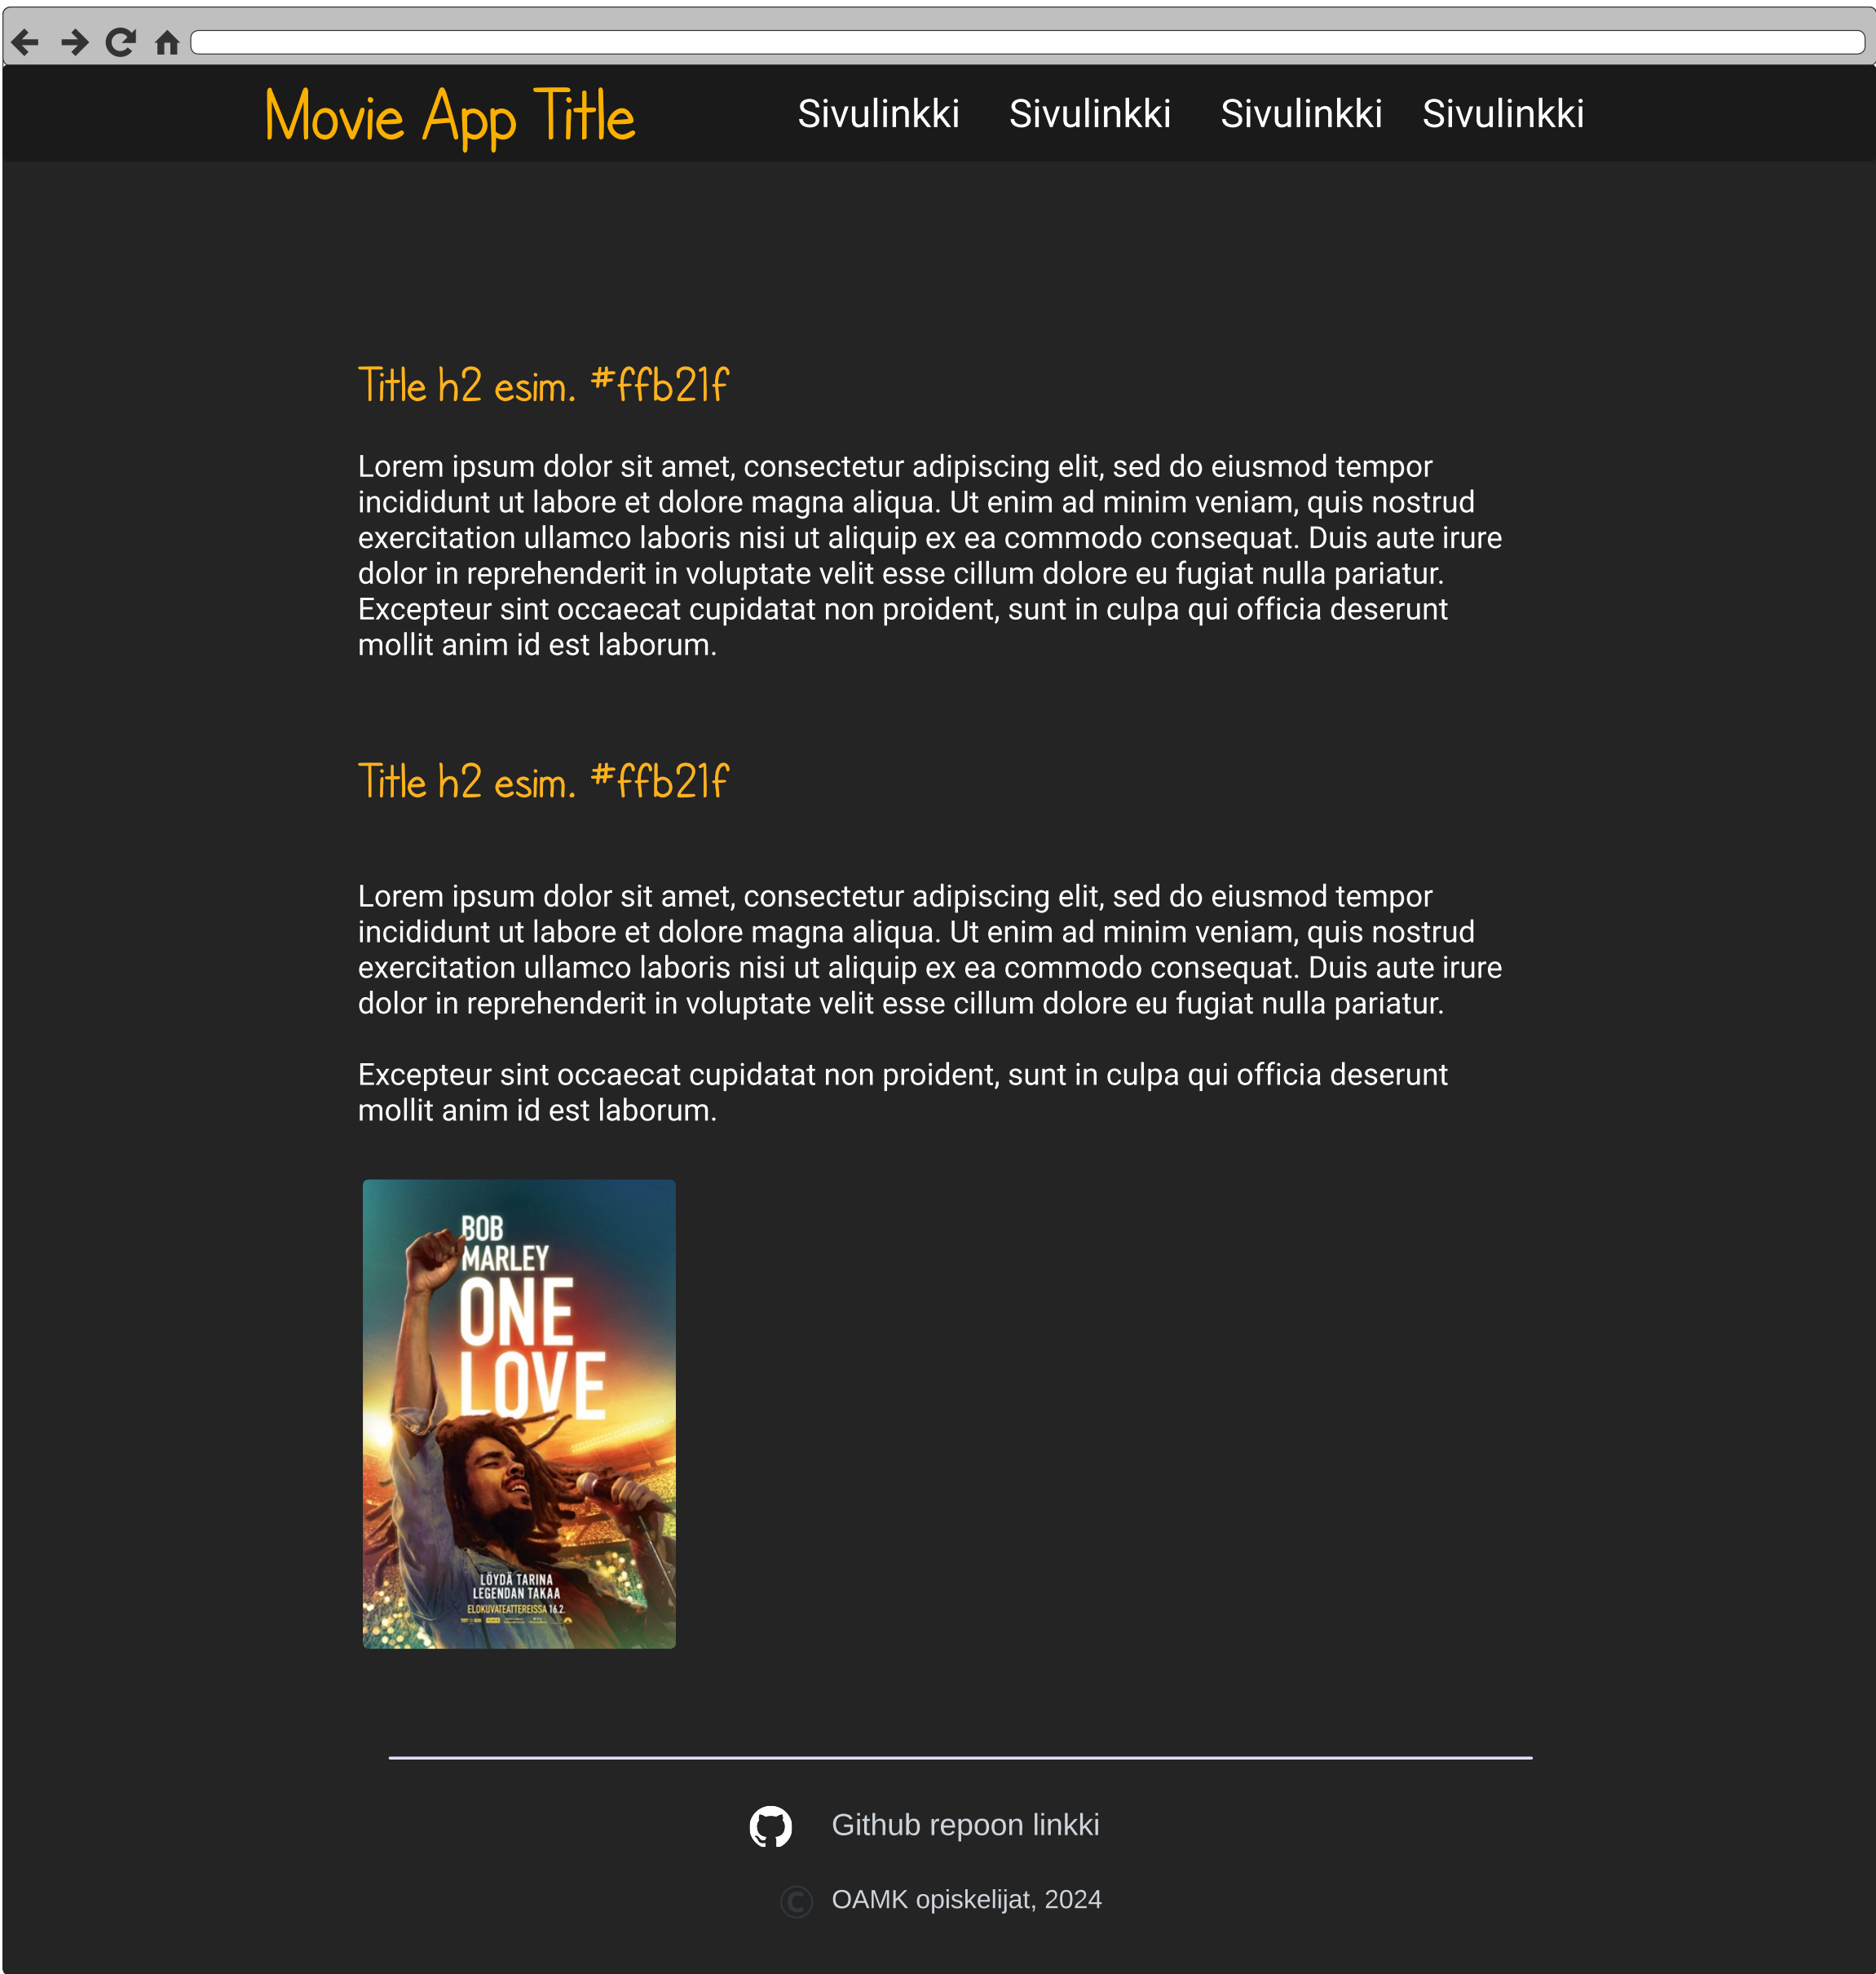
Movie App Title

Sivulinkki Sivulinkki Sivulinkki Sivulinkki

Title h2 esim. #ffb21f

Lorem ipsum dolor sit amet, consectetur adipiscing elit, sed do eiusmod tempor incididunt ut labore et dolore magna aliqua. Ut enim ad minim veniam, quis nostrud exercitation ullamco laboris nisi ut aliquip ex ea commodo consequat. Duis aute irure dolor in reprehenderit in voluptate velit esse cillum dolore eu fugiat nulla pariatur. Excepteur sint occaecat cupidatat non proident, sunt in culpa qui officia deserunt mollit anim id est laborum.

Title h2 esim. #ffb21f

Lorem ipsum dolor sit amet, consectetur adipiscing elit, sed do eiusmod tempor incididunt ut labore et dolore magna aliqua. Ut enim ad minim veniam, quis nostrud exercitation ullamco laboris nisi ut aliquip ex ea commodo consequat. Duis aute irure dolor in reprehenderit in voluptate velit esse cillum dolore eu fugiat nulla pariatur.

Excepteur sint occaecat cupidatat non proident, sunt in culpa qui officia deserunt mollit anim id est laborum.

BOB MARLEY ONE LOVE

LÖYDÄ TARINA LEGENDAN TAKAA
ELOKUVATEATTEREISSA 16.2.

Github repoon linkki

© OAMK opiskelijat, 2024